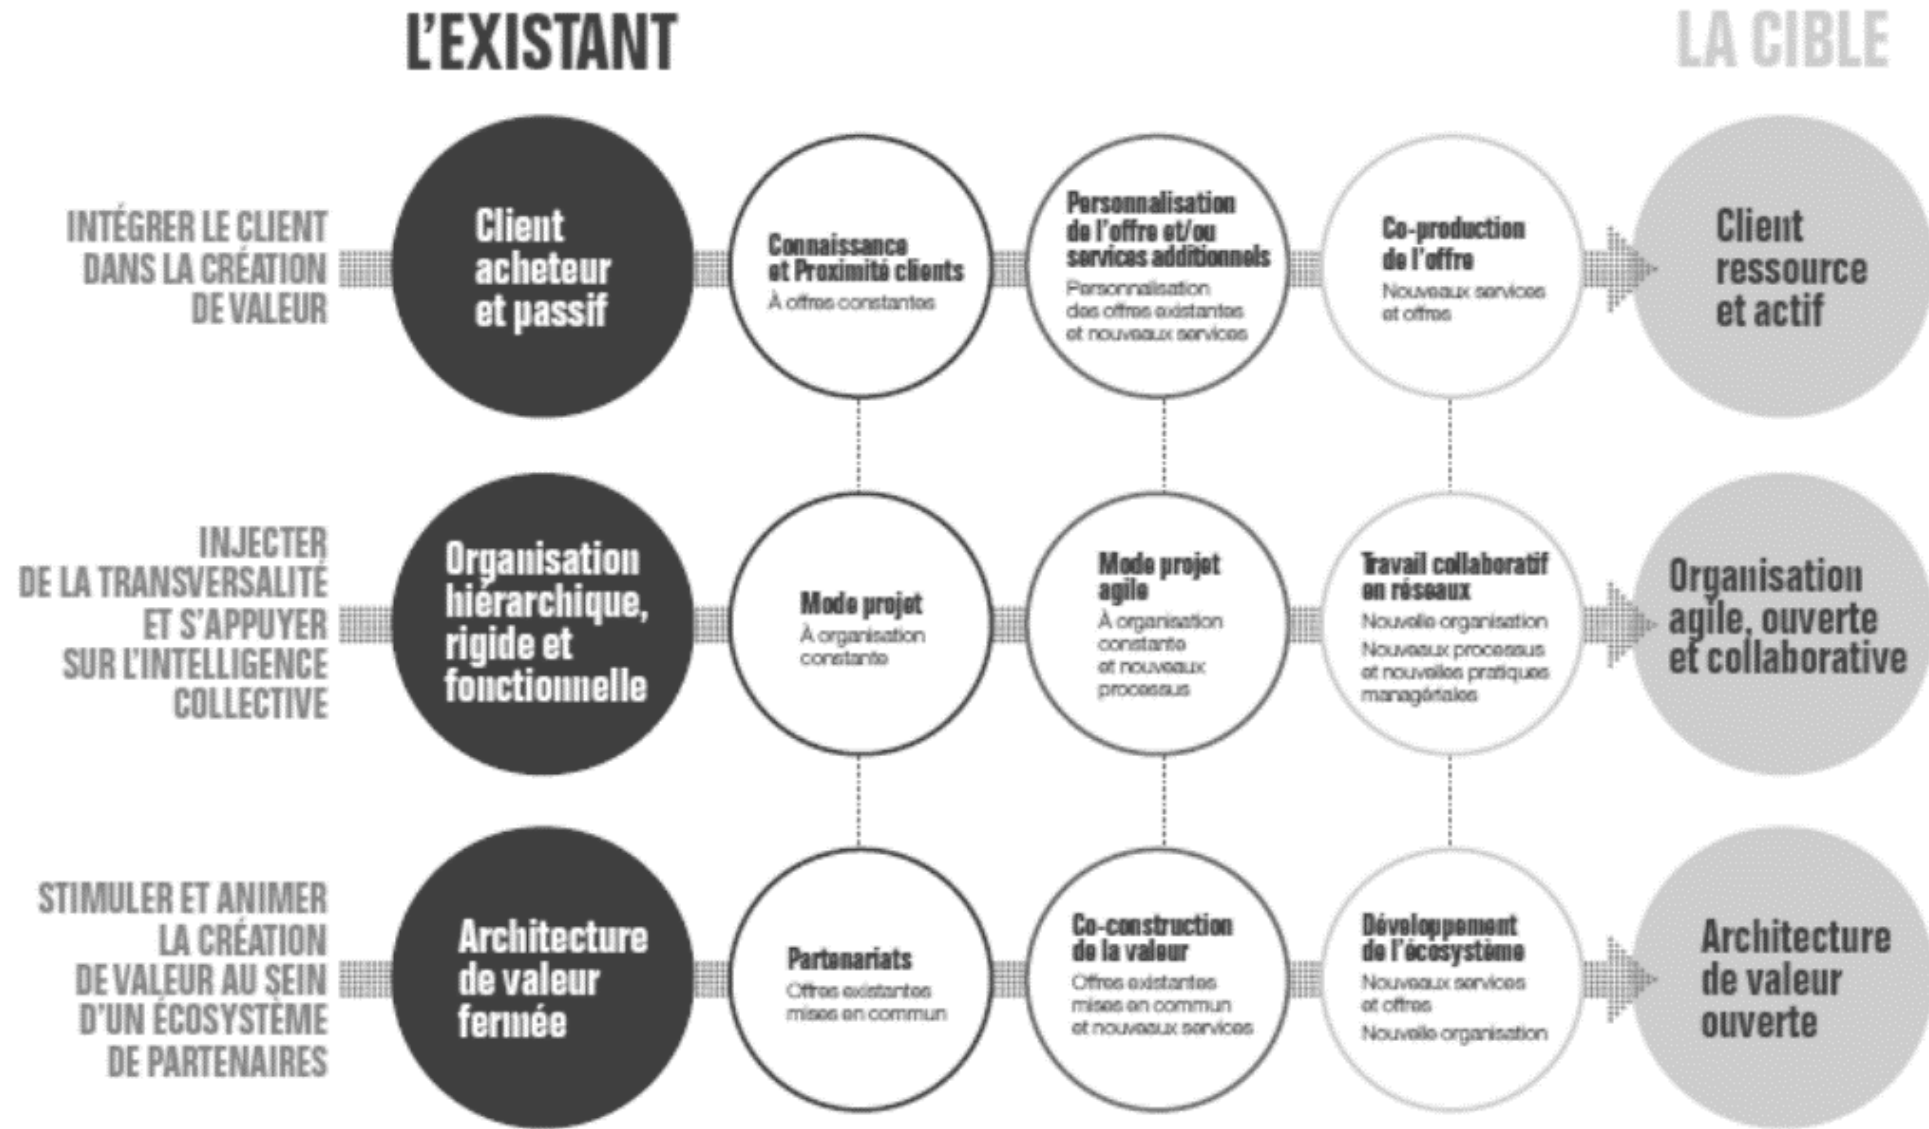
L'EXISTANT

LA CIBLE

INTÉGRER LE CLIENT DANS LA CRÉATION DE VALEUR

Client acheteur et passif

Connaissance et Proximité clients
À offres constantes

Personnalisation de l'offre et/ou services additionnels
Personnalisation des offres existantes et nouveaux services

Co-production de l'offre
Nouveaux services et offres

Client ressource et actif

INJECTER DE LA TRANSVERSALITÉ ET S'APPUYER SUR L'INTELLIGENCE COLLECTIVE

Organisation hiérarchique, rigide et fonctionnelle

Mode projet
À organisation constante

Mode projet agile
À organisation constante et nouveaux processus

Travail collaboratif en réseaux
Nouvelle organisation
Nouveaux processus et nouvelles pratiques managériales

Organisation agile, ouverte et collaborative

STIMULER ET ANIMER LA CRÉATION DE VALEUR AU SEIN D'UN ÉCOSYSTÈME DE PARTENAIRES

Architecture de valeur fermée

Partenariats
Offres existantes mises en commun

Co-construction de la valeur
Offres existantes mises en commun et nouveaux services

Développement de l'écosystème
Nouveaux services et offres
Nouvelle organisation

Architecture de valeur ouverte